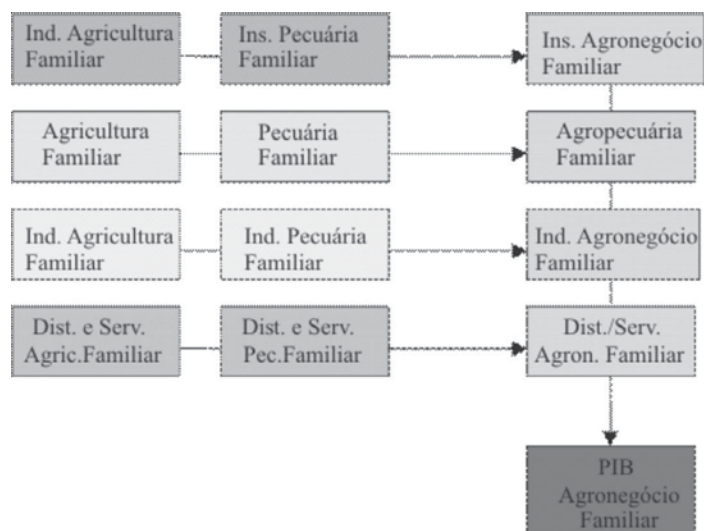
Ind. Agricultura Familiar

Ins. Pecuária Familiar

Ins. Agronegócio Familiar

Agricultura Familiar

Pecuária Familiar

Agropecuária Familiar

Ind. Agricultura Familiar

Ind. Pecuária Familiar

Ind. Agronegócio Familiar

Dist. e Serv. Agric.Familiar

Dist. e Serv. Pec.Familiar

Dist./Serv. Agron. Familiar

PIB Agronegócio Familiar